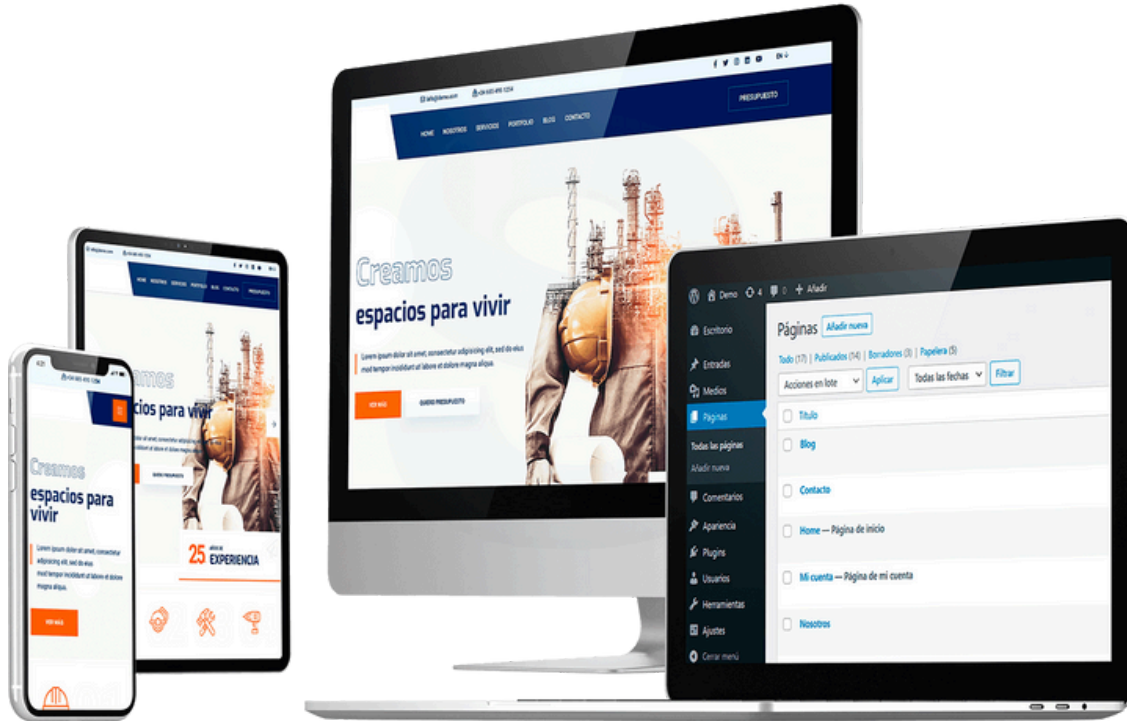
hello@demo.com
+34 640 490 1234
EN
PRESUPUESTO
HOME NOSOTROS SERVICIOS PORTFOLIO BLOG CONTACTO
Creamos
espacios para vivir
Lorem ipsum dolor sit amet, consectetur adipisicing elit, sed do eius mod tempor incididunt ut labore et dolore magna aliqua.
VER MÁS
QUIERO PRESUPUESTO

HOME NOSOTROS SERVICIOS PORTFOLIO BLOG CONTACTO
PRESUPUESTO
Creamos
espacios para vivir
QUIERO PRESUPUESTO
25 años de EXPERIENCIA

+34 640 490 1234
Creamos
espacios para vivir
Lorem ipsum dolor sit amet, consectetur adipisicing elit, sed do eius mod tempor incididunt ut labore et dolore magna aliqua.
VER MÁS

Demo 4 0 + Añadir
Escritorio
Entradas
Medios
Páginas
Todas las páginas
Añadir nueva
Comentarios
Apariencia
Plugins
Usuarios
Herramientas
Ajustes
Cerrar menú
Páginas Añadir nueva
Todo (17) | Publicados (14) | Borradores (3) | Papelera (5)
Acciones en lote Aplicar Todas las fechas Filtrar
Título
Blog
Contacto
Home — Página de inicio
Mi cuenta — Página de mi cuenta
Nosotros